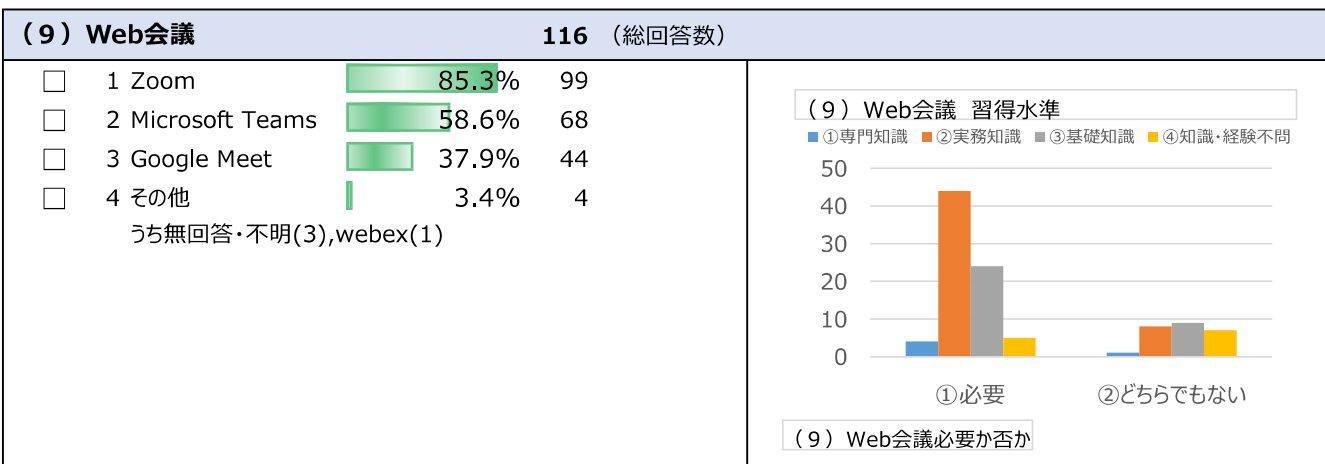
（９）Web会議　116　（総回答数）

| | | | |
|---|---|---|---|
| □ | 1 Zoom | 85.3% | 99 |
| □ | 2 Microsoft Teams | 58.6% | 68 |
| □ | 3 Google Meet | 37.9% | 44 |
| □ | 4 その他 | 3.4% | 4 |

うち無回答・不明(3),webex(1)

（９）Web会議　習得水準

①専門知識　②実務知識　③基礎知識　④知識・経験不問

50
40
30
20
10
0

①必要　②どちらでもない

（９）Web会議必要か否か